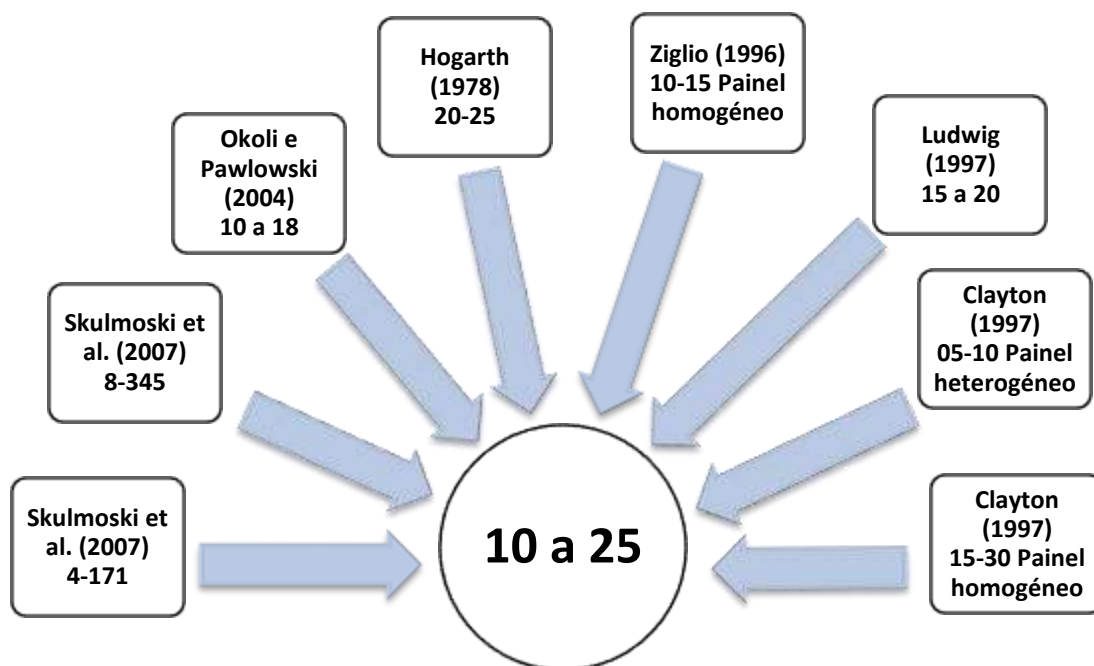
Hogarth (1978) 20-25

Ziglio (1996) 10-15 Painel homogéneo

Okoli e Pawlowski (2004) 10 a 18

Ludwig (1997) 15 a 20

Skulmoski et al. (2007) 8-345

Clayton (1997) 05-10 Painel heterogéneo

Skulmoski et al. (2007) 4-171

10 a 25

Clayton (1997) 15-30 Painel homogéneo